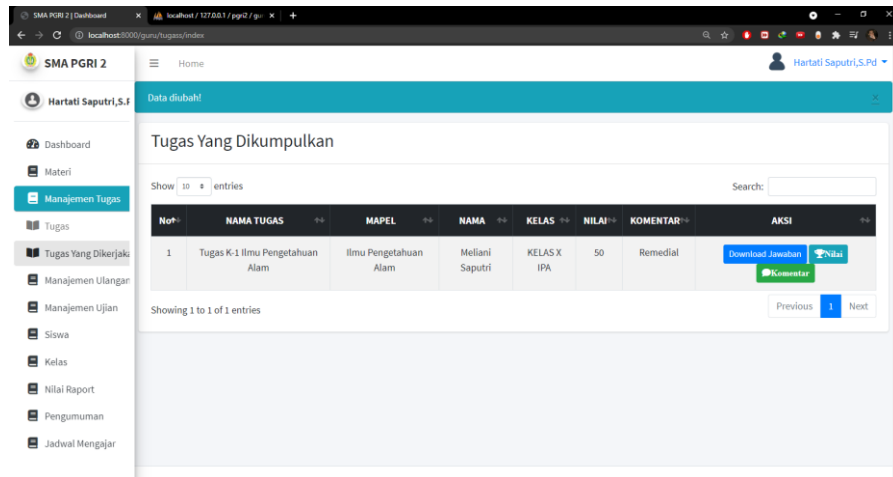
SMA PGRI 2 | Dashboard
localhost / 127.0.0.1 / pgri2 / gu
localhost:8000/guru/tugass/index

SMA PGRI 2
Home
Hartati Saputri,S.Pd

Hartati Saputri,S.P

Dashboard
Materi
Manajemen Tugas
Tugas
Tugas Yang Dikerjaka
Manajemen Ulangan
Manajemen Ujian
Siswa
Kelas
Nilai Raport
Pengumuman
Jadwal Mengajar

Data diubah!

Tugas Yang Dikumpulkan

Show 10 entries
Search:

| No | NAMA TUGAS | MAPEL | NAMA | KELAS | NILAI | KOMENTAR | AKSI |
|---|---|---|---|---|---|---|---|
| 1 | Tugas K-1 Ilmu Pengetahuan Alam | Ilmu Pengetahuan Alam | Meliani Saputri | KELAS X IPA | 50 | Remedial | Download Jawaban Nilai Komentar |

Showing 1 to 1 of 1 entries
Previous 1 Next